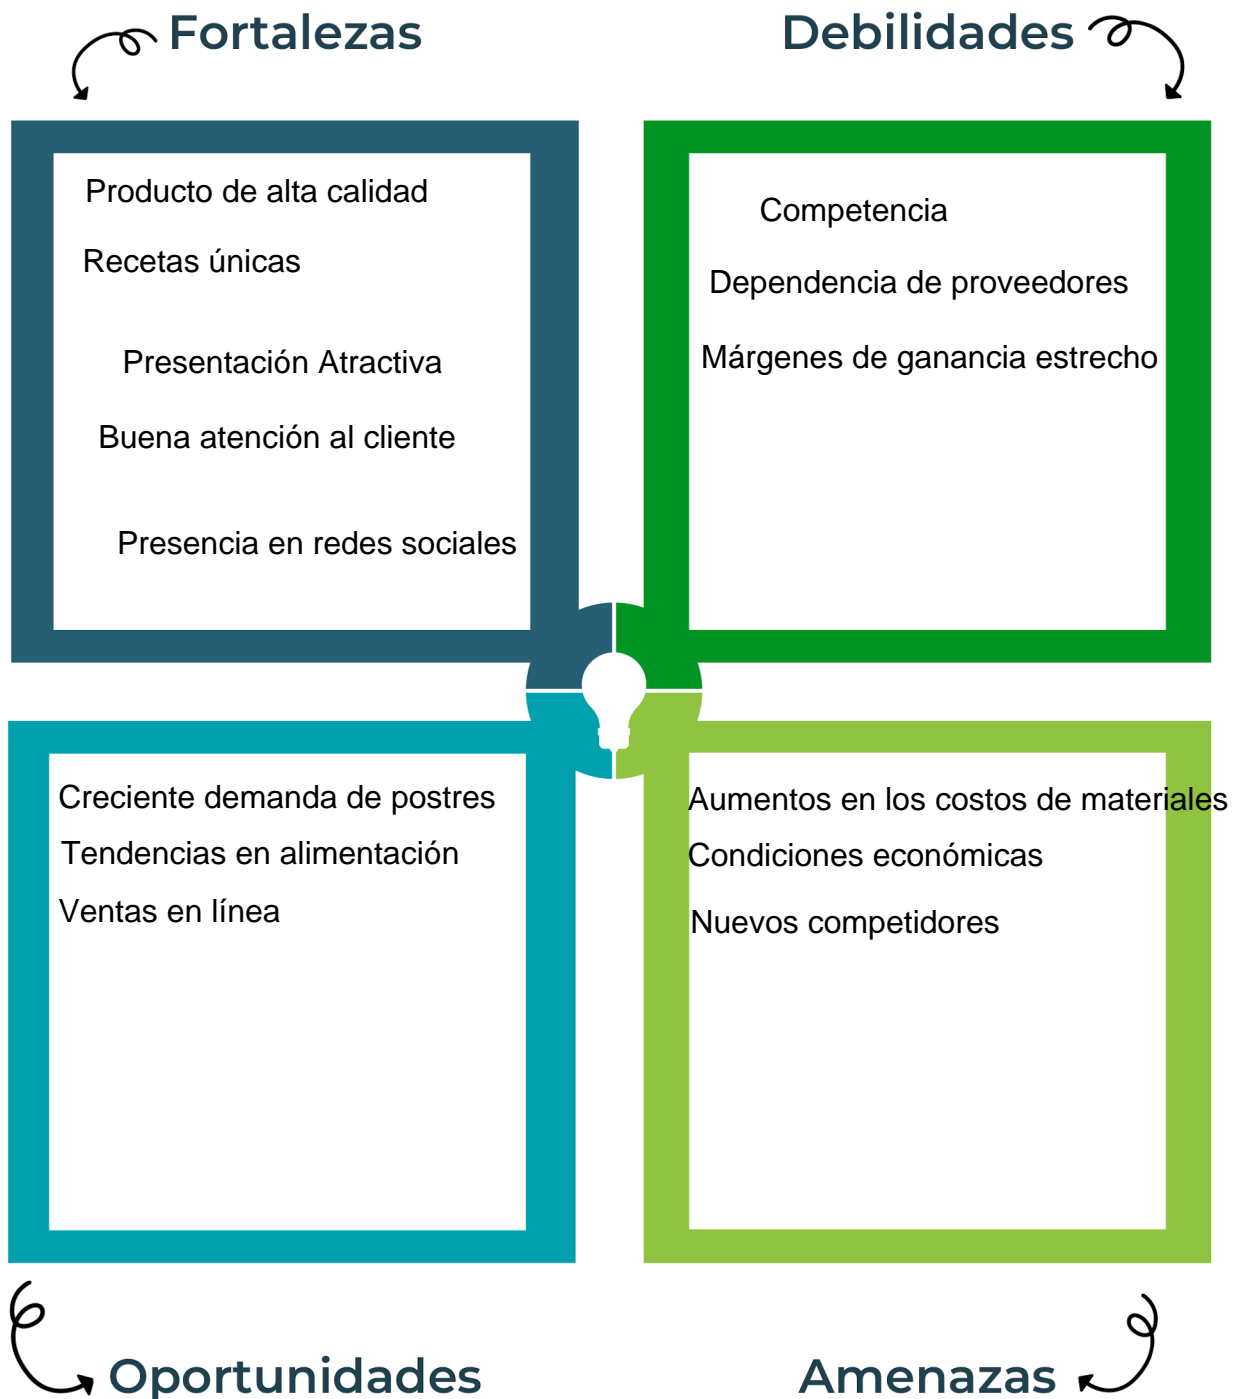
Fortalezas

Debilidades

Producto de alta calidad

Recetas únicas

Presentación Atractiva

Buena atención al cliente

Presencia en redes sociales

Competencia

Dependencia de proveedores

Márgenes de ganancia estrecho

Creciente demanda de postres

Tendencias en alimentación

Ventas en línea

Aumentos en los costos de materiales

Condiciones económicas

Nuevos competidores

Oportunidades

Amenazas